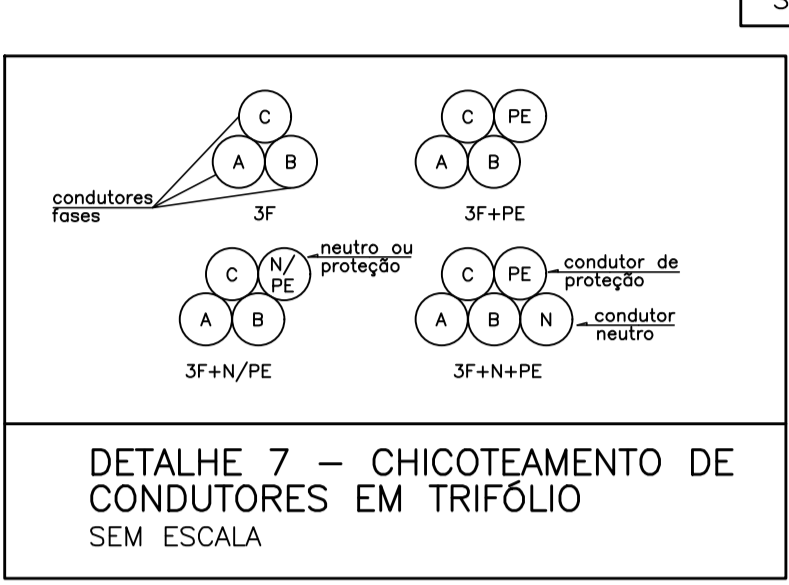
S

C
A B
condutores fases
3F

C PE
A B
3F+PE

C N/PE
A B
neutro ou proteção
3F+N/PE

C PE
A B N
condutor de proteção
condutor neutro
3F+N+PE

DETALHE 7 – CHICOTEAMENTO DE CONDUTORES EM TRIFÓLIO
SEM ESCALA